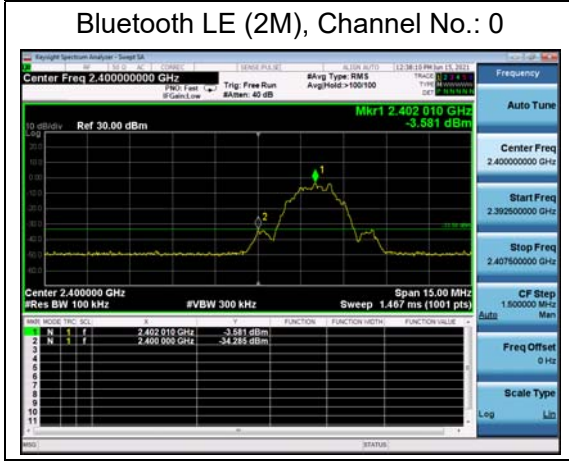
Bluetooth LE (2M), Channel No.: 0

Keysight Spectrum Analyzer - Swept SA

Center Freq 2.400000000 GHz

PNO: Fast
IFGain:Low

Trig: Free Run
#Atten: 40 dB

#Avg Type: RMS
Avg|Hold:>100/100

12:38:10 PM Jun 15, 2021

TRACE 1 2 3 4 5 6
TYPE
DET

Frequency

Auto Tune

Mkr1 2.402 010 GHz
-3.581 dBm

10 dB/div Ref 30.00 dBm

Log

20.0
10.0
0.00
-10.0
-20.0
-30.0
-40.0
-50.0
-60.0

1
2

Center 2.400000 GHz
#Res BW 100 kHz
#VBW 300 kHz
Span 15.00 MHz
Sweep 1.467 ms (1001 pts)

Center Freq
2.400000000 GHz

Start Freq
2.392500000 GHz

Stop Freq
2.407500000 GHz

CF Step
1.500000 MHz
Auto Man

Freq Offset
0 Hz

Scale Type
Log Lin

| MKR | MODE | TRC | SCL | X | Y | FUNCTION | FUNCTION WIDTH | FUNCTION VALUE |
|---|---|---|---|---|---|---|---|---|
| 1 | N | 1 | f | 2.402 010 GHz | -3.581 dBm | | | |
| 2 | N | 1 | f | 2.400 000 GHz | -34.285 dBm | | | |
| 3 | | | | | | | | |
| 4 | | | | | | | | |
| 5 | | | | | | | | |
| 6 | | | | | | | | |
| 7 | | | | | | | | |
| 8 | | | | | | | | |
| 9 | | | | | | | | |
| 10 | | | | | | | | |
| 11 | | | | | | | | |

MSG
STATUS